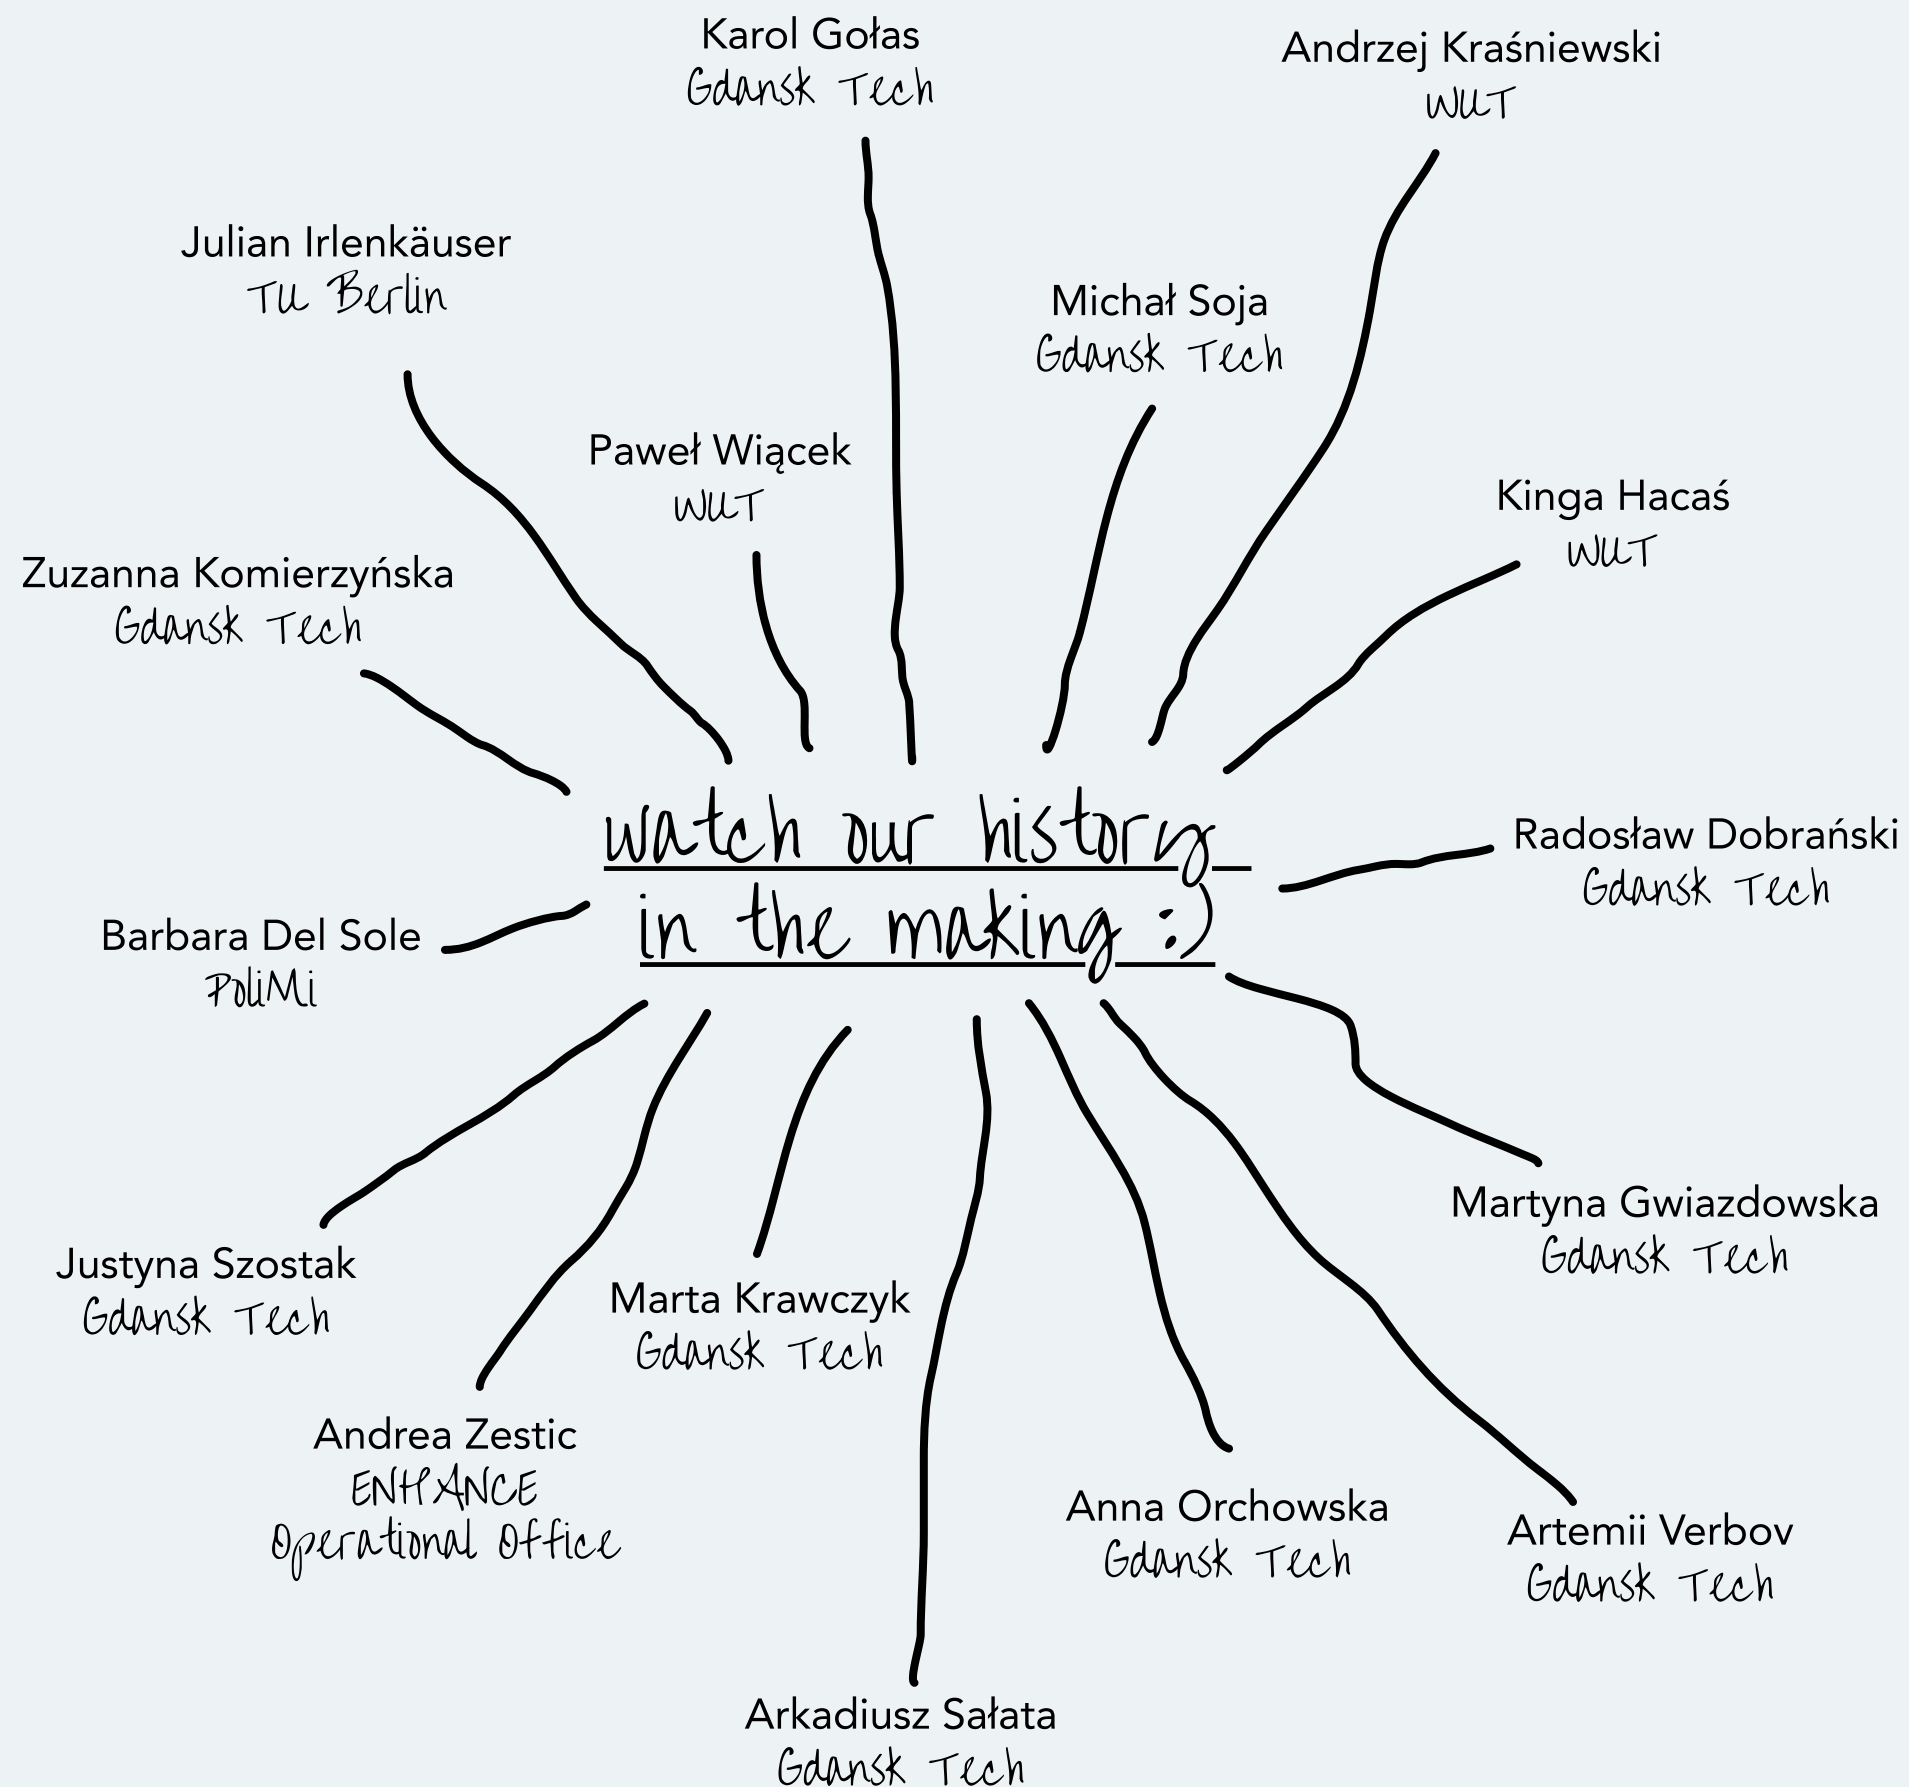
Karol Gołas
Gdansk Tech

Andrzej Kraśniewski
WUT

Julian Irlenkäuser
TU Berlin

Michał Soja
Gdansk Tech

Paweł Wiącek
WUT

Kinga Hacaś
WUT

Zuzanna Komierzyńska
Gdansk Tech

watch our history in the making :)

Radosław Dobrański
Gdansk Tech

Barbara Del Sole
PoliMi

Martyna Gwiazdowska
Gdansk Tech

Justyna Szostak
Gdansk Tech

Marta Krawczyk
Gdansk Tech

Andrea Zestic
ENHANCE
Operational Office

Anna Orchowska
Gdansk Tech

Artemii Verbov
Gdansk Tech

Arkadiusz Sałata
Gdansk Tech